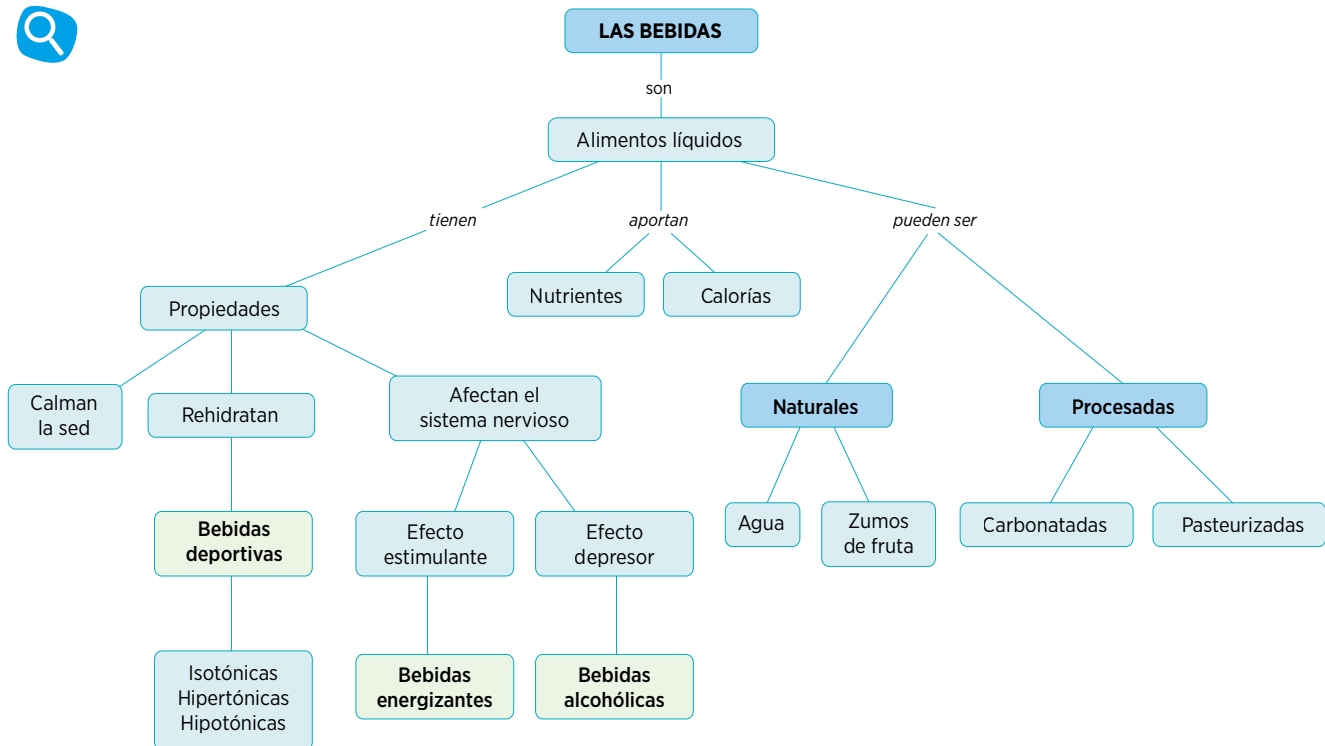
LAS BEBIDAS

son

Alimentos líquidos

tienen

aportan

pueden ser

Propiedades

Nutrientes

Calorías

Calman la sed

Rehidratan

Afectan el sistema nervioso

Naturales

Procesadas

Bebidas deportivas

Efecto estimulante

Efecto depresor

Agua

Zumos de fruta

Carbonatadas

Pasteurizadas

Isotónicas
Hipertónicas
Hipotónicas

Bebidas energizantes

Bebidas alcohólicas